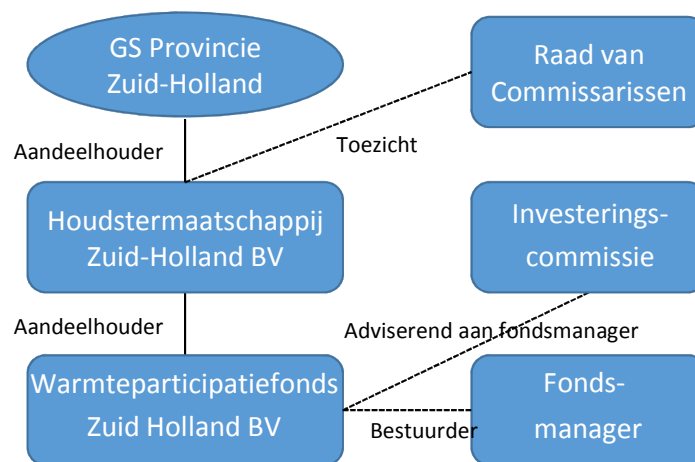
GS Provincie Zuid-Holland

Raad van Commissarissen

Aandeelhouder

Toezicht

Houdstermaatschappij Zuid-Holland BV

Investerings-commissie

Aandeelhouder

Adviserend aan fondsmanager

Warmteparticipatiefonds Zuid Holland BV

Bestuurder

Fonds-manager